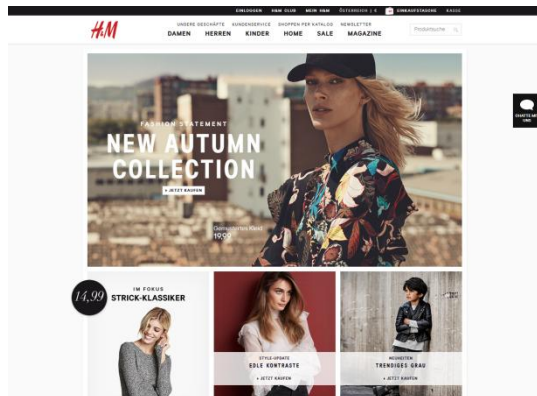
EINLOGGEN H&M CLUB MEIN H&M ÖSTERREICH | € EINKAUFSTASCHE KASSE

H&M

UNSERE GESCHÄFTE KUNDENSERVICE SHOPPEN PER KATALOG NEWSLETTER

DAMEN HERREN KINDER HOME SALE MAGAZINE

Produktsuche

FASHION STATEMENT
NEW AUTUMN COLLECTION

› JETZT KAUFEN

Gemustertes Kleid
19,99

CHATTE MIT UNS

14,99
IM FOKUS
STRICK-KLASSIKER

STYLE-UPDATE
EDLE KONTRASTE
› JETZT KAUFEN

NEUHEITEN
TRENDIGES GRAU
› JETZT KAUFEN